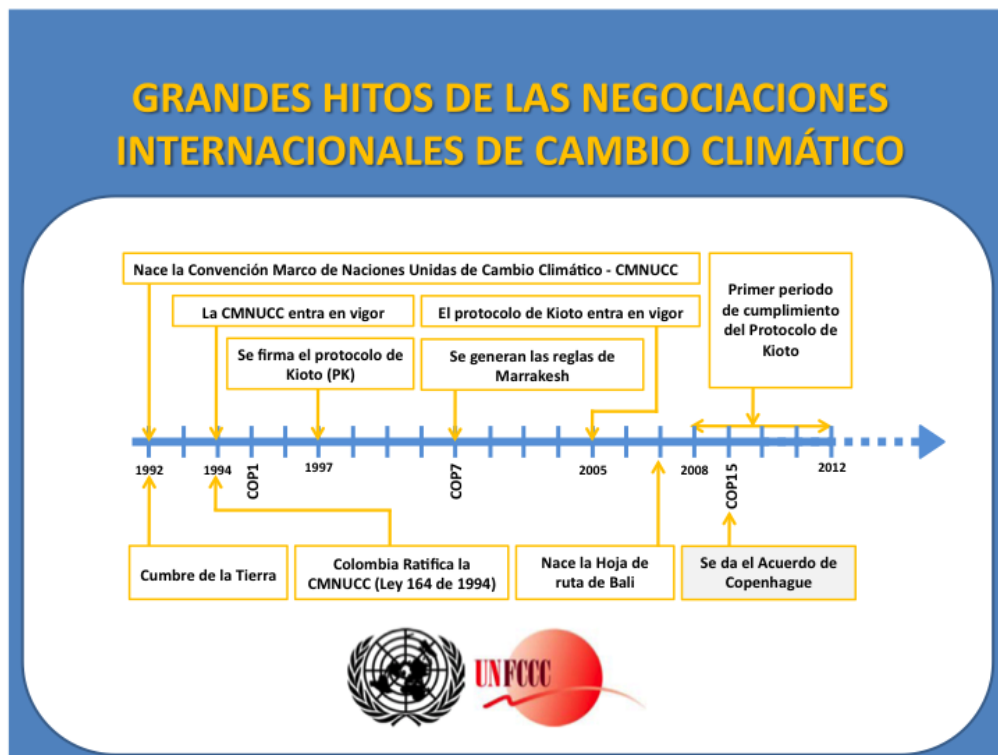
GRANDES HITOS DE LAS NEGOCIACIONES INTERNACIONALES DE CAMBIO CLIMÁTICO

Nace la Convención Marco de Naciones Unidas de Cambio Climático - CMNUCC

La CMNUCC entra en vigor

Se firma el protocolo de Kioto (PK)

El protocolo de Kioto entra en vigor

Se generan las reglas de Marrakesh

Primer periodo de cumplimiento del Protocolo de Kioto

1992

1994

COP1

1997

COP7

2005

2008

COP15

2012

Cumbre de la Tierra

Colombia Ratifica la CMNUCC (Ley 164 de 1994)

Nace la Hoja de ruta de Bali

Se da el Acuerdo de Copenhague

UNFCCC